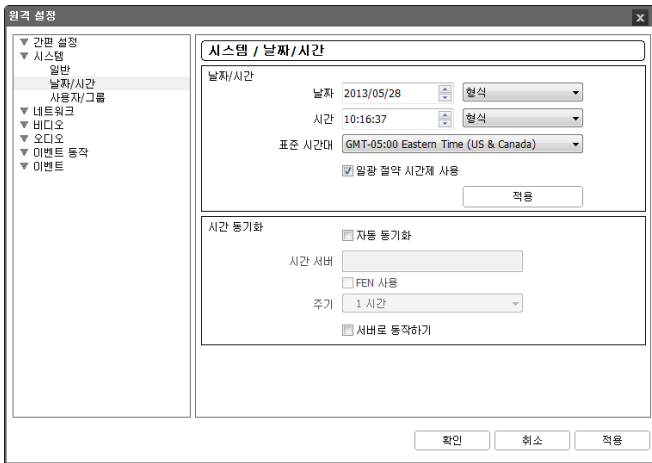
원격 설정

▼ 간편 설정
▼ 시스템
일반
날짜/시간
사용자/그룹
▼ 네트워크
▼ 비디오
▼ 오디오
▼ 이벤트 동작
▼ 이벤트

시스템 / 날짜/시간

날짜/시간
날짜 2013/05/28 형식
시간 10:16:37 형식
표준 시간대 GMT-05:00 Eastern Time (US & Canada)
일광 절약 시간제 사용
적용

시간 동기화
자동 동기화
시간 서버
FEN 사용
주기 1 시간
서버로 동작하기

확인 취소 적용